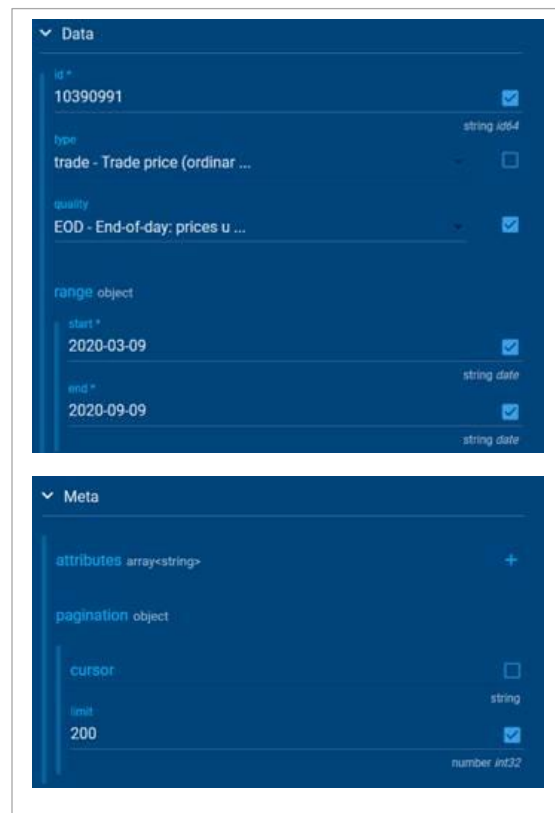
Data

id *
10390991
string id64

type
trade - Trade price (ordinar ...

quality
EOD - End-of-day: prices u ...

range object

start *
2020-03-09
string date

end *
2020-09-09
string date

Meta

attributes array<string>
+

pagination object

cursor
string

limit
200
number int32